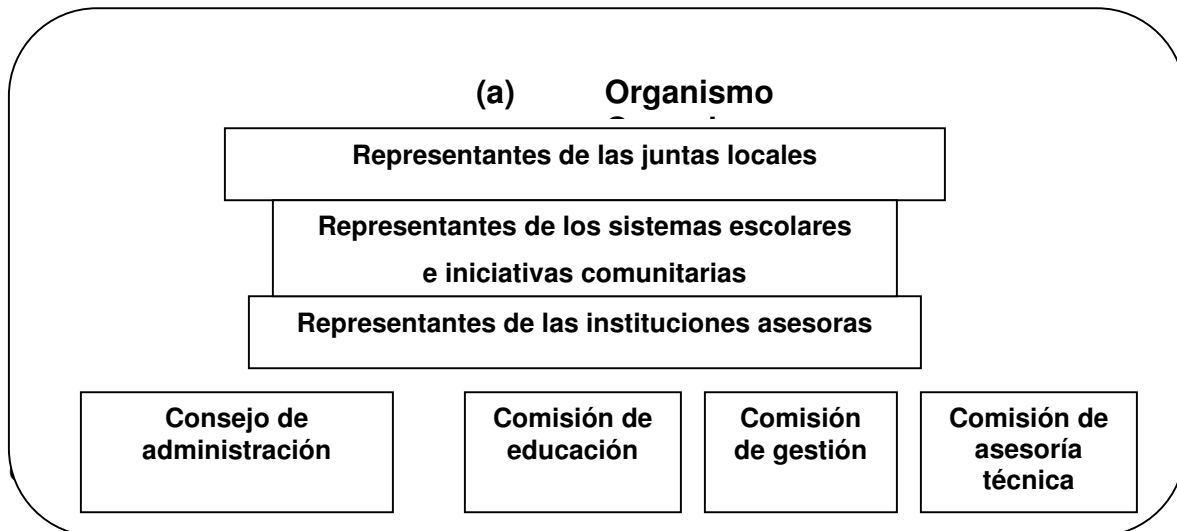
(a) Organismo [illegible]

Representantes de las juntas locales

Representantes de los sistemas escolares e iniciativas comunitarias

Representantes de las instituciones asesoras

Consejo de administración

Comisión de educación

Comisión de gestión

Comisión de asesoría técnica